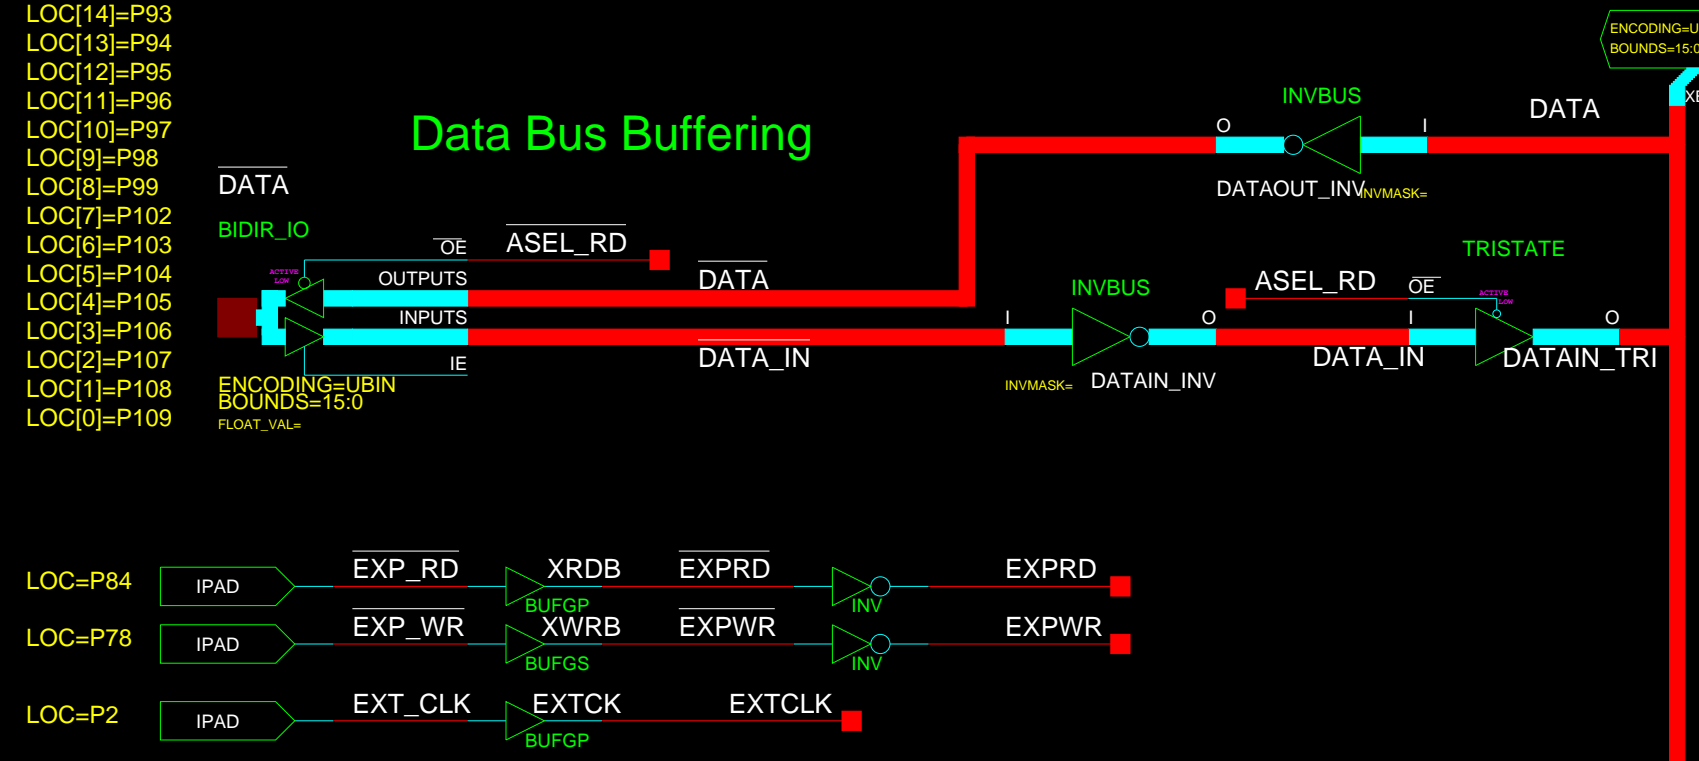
LOC[14]=P93
LOC[13]=P94
LOC[12]=P95
LOC[11]=P96
LOC[10]=P97
LOC[9]=P98
LOC[8]=P99
LOC[7]=P102
LOC[6]=P103
LOC[5]=P104
LOC[4]=P105
LOC[3]=P106
LOC[2]=P107
LOC[1]=P108
LOC[0]=P109

Data Bus Buffering

ENCODING=U
BOUNDS=15:0

INVBUS
O
I
DATA
XE

DATA
BIDIR_IO
OE
ASEL_RD
ACTIVE LOW
OUTPUTS
INPUTS
IE
DATA
DATAOUT_INV
INVMASK=
TRISTATE
INVBUS
ASEL_RD
OE
ACTIVE LOW
I
O
I
O
DATA_IN
DATA_IN
DATAIN_TRI
INVMASK=
DATAIN_INV
ENCODING=UBIN
BOUNDS=15:0
FLOAT_VAL=

LOC=P84
IPAD
EXP_RD
XRDB
BUFGP
EXPRD
INV
EXPRD

LOC=P78
IPAD
EXP_WR
XWRB
BUFGS
EXPWR
INV
EXPWR

LOC=P2
IPAD
EXT_CLK
EXTCK
BUFGP
EXTCLK